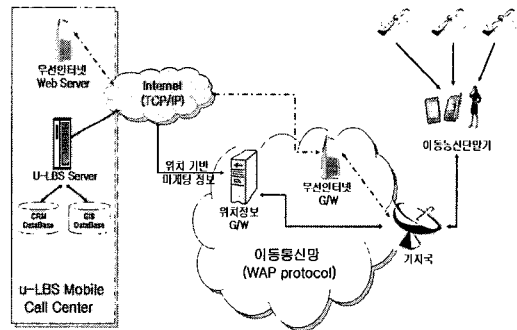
무선인터넷
Web Server

Internet
(TCP/IP)

U-LBS Server

CRM
DataBase

GIS
DataBase

위치 기반
마케팅 정보

위치정보
G/W

무선인터넷
G/W

이동통신단말기

이동통신망
(WAP protocol)

기지국

u-LBS Mobile
Call Center